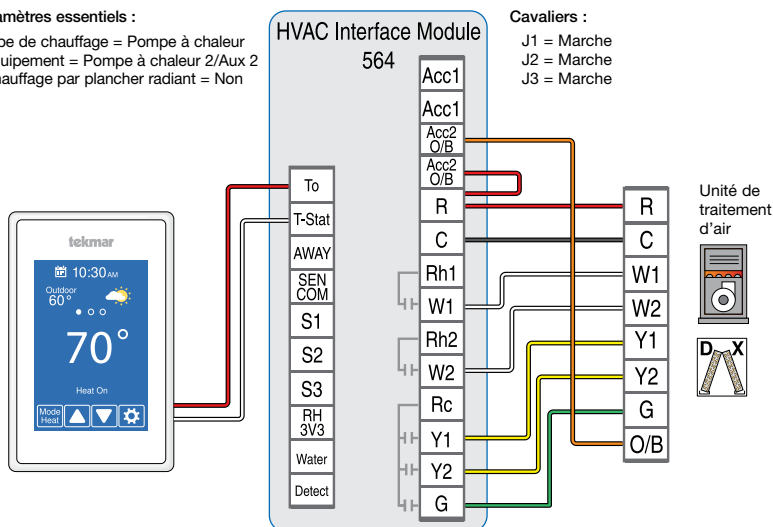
amètres essentiels :
pe de chauffage = Pompe à chaleur
uipement = Pompe à chaleur 2/Aux 2
hauffage par plancher radiant = Non

HVAC Interface Module
564

Cavaliers :
J1 = Marche
J2 = Marche
J3 = Marche

Acc1
Acc1
Acc2 O/B
Acc2 O/B
R
C
Rh1
W1
Rh2
W2
Rc
Y1
Y2
G

To
T-Stat
AWAY
SEN COM
S1
S2
S3
RH 3V3
Water
Detect

tekmar
10:30AM
Outdoor 60°
70°
Heat On
Mode Heat

R
C
W1
W2
Y1
Y2
G
O/B

Unité de traitement d'air

D X